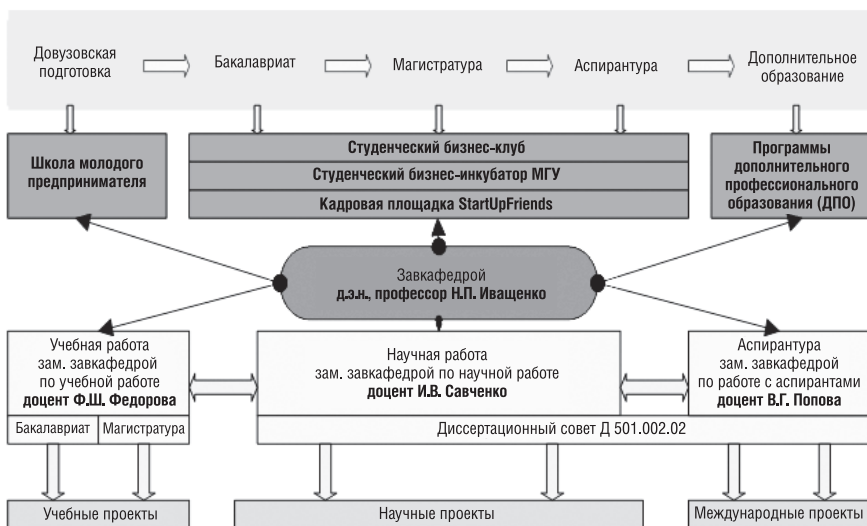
Довузовская подготовка

Бакалавриат

Магистратура

Аспирантура

Дополнительное образование

Школа молодого предпринимателя

Студенческий бизнес-клуб

Студенческий бизнес-инкубатор МГУ

Кадровая площадка StartUpFriends

Программы дополнительного профессионального образования (ДПО)

Завкафедрой
д.э.н., профессор Н.П. Иващенко

Учебная работа
зам. завкафедрой по учебной работе
доцент Ф.Ш. Федорова

Бакалавриат

Магистратура

Научная работа
зам. завкафедрой по научной работе
доцент И.В. Савченко

Аспирантура
зам. завкафедрой по работе с аспирантами
доцент В.Г. Попова

Диссертационный совет Д 501.002.02

Учебные проекты

Научные проекты

Международные проекты